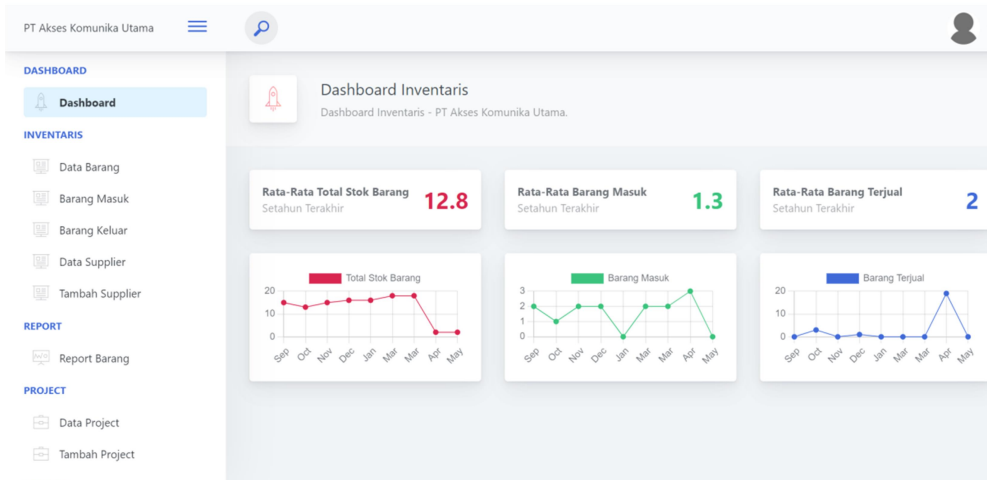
PT Akses Komunika Utama

DASHBOARD

Dashboard

INVENTARIS

Data Barang

Barang Masuk

Barang Keluar

Data Supplier

Tambah Supplier

REPORT

Report Barang

PROJECT

Data Project

Tambah Project

Dashboard Inventaris

Dashboard Inventaris - PT Akses Komunika Utama.

Rata-Rata Total Stok Barang
Setahun Terakhir
12.8

Rata-Rata Barang Masuk
Setahun Terakhir
1.3

Rata-Rata Barang Terjual
Setahun Terakhir
2

Total Stok Barang
20
10
0
Sep Oct Nov Dec Jan Mar Mar Apr May

Barang Masuk
3
2
1
0
Sep Oct Nov Dec Jan Mar Mar Apr May

Barang Terjual
20
10
0
Sep Oct Nov Dec Jan Mar Mar Apr May